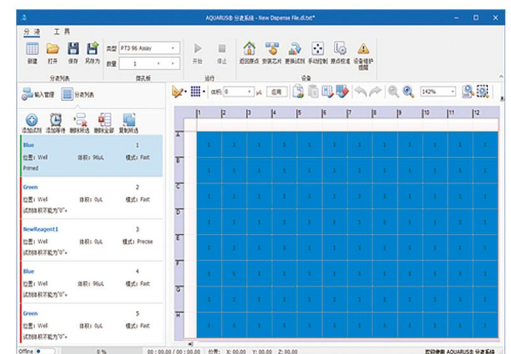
AQUARIUS® 分液系统 - New Dispense File.d.txt*

分液 工具

新建 打开 保存 另存为
分液列表

类型 PT3 96 Assay
数量 1
微孔板

开始 停止
运行

返回原点 安装芯片 更换试剂 手动控制 冲洗 自动加液 设备维护提醒
设备

输入管理 分液列表

添加试剂 添加等待 删除所选 删除全部 复制所选

Blue 1
位置：Well 体积：96uL 模式：Fast
Primed

Green 2
位置：Well 体积：96uL 模式：Fast
试剂瓶容量为"0"%

NewReagent1 3
位置：Well 体积：96uL 模式：Precise
试剂瓶容量为"0"%

Blue 4
位置：Well 体积：96uL 模式：Fast
试剂瓶容量为"0"%

Green 5
位置：Well 体积：96uL 模式：Fast
试剂瓶容量为"0"%

体积 0 μL 应用 142%

| | 1 | 2 | 3 | 4 | 5 | 6 | 7 | 8 | 9 | 10 | 11 | 12 |
|---|---|---|---|---|---|---|---|---|---|---|---|---|
| A | | | | | | | | | | | | |
| B | 1 | 1 | 1 | 1 | 1 | 1 | 1 | 1 | 1 | 1 | 1 | 1 |
| C | 1 | 1 | 1 | 1 | 1 | 1 | 1 | 1 | 1 | 1 | 1 | 1 |
| D | 1 | 1 | 1 | 1 | 1 | 1 | 1 | 1 | 1 | 1 | 1 | 1 |
| E | 1 | 1 | 1 | 1 | 1 | 1 | 1 | 1 | 1 | 1 | 1 | 1 |
| F | 1 | 1 | 1 | 1 | 1 | 1 | 1 | 1 | 1 | 1 | 1 | 1 |
| G | 1 | 1 | 1 | 1 | 1 | 1 | 1 | 1 | 1 | 1 | 1 | 1 |
| H | 1 | 1 | 1 | 1 | 1 | 1 | 1 | 1 | 1 | 1 | 1 | 1 |

Offline 0% 00:00:00 / 00:00:00 位置: X: 00.00 Y: 00.00 Z: 00.00 欢迎使用 AQUARIUS® 分液系统